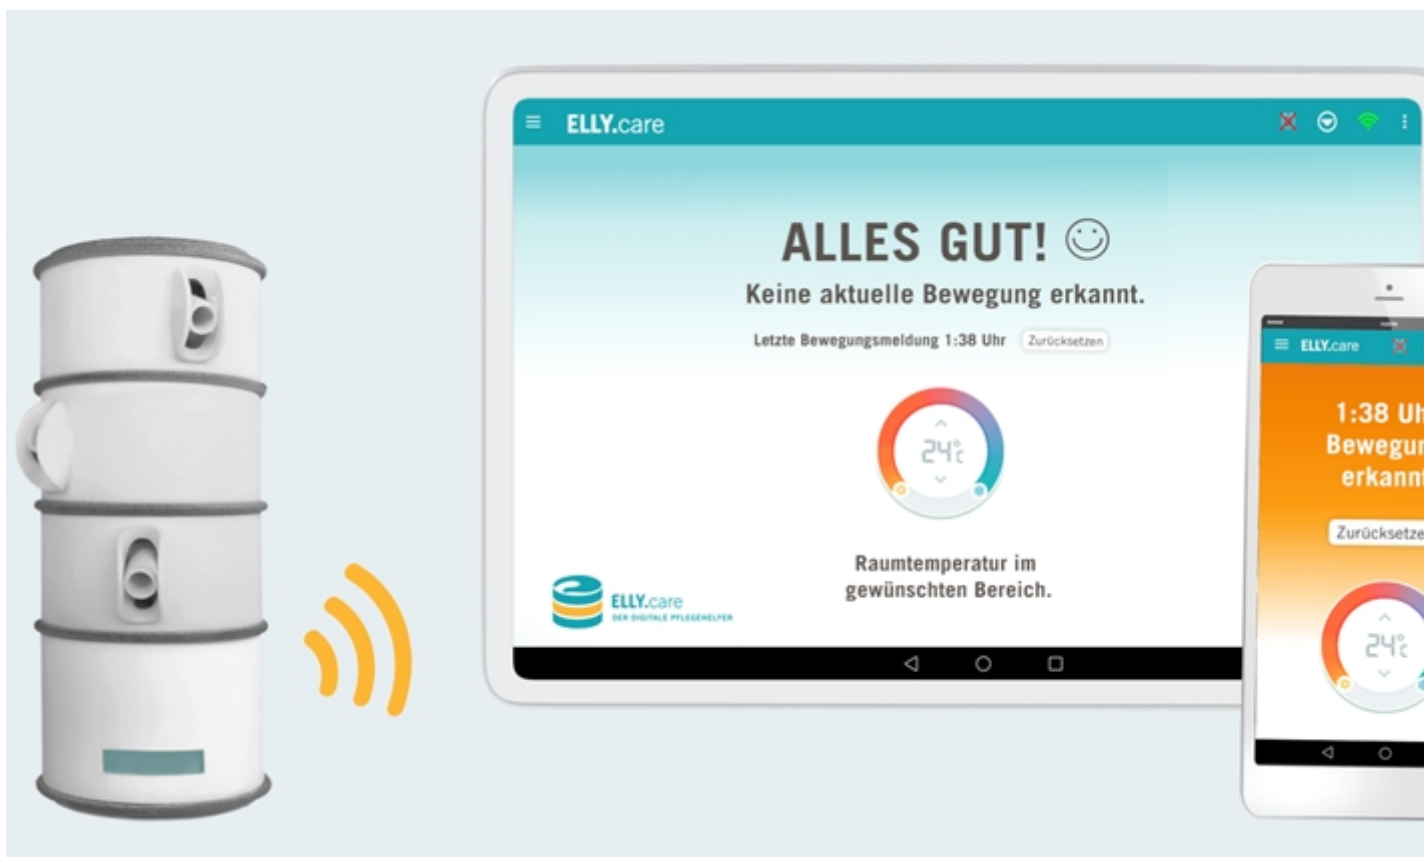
ELLY.care

ALLES GUT! ☺

Keine aktuelle Bewegung erkannt.

Letzte Bewegungsmeldung 1:38 Uhr Zurücksetzen

24°C

Raumtemperatur im gewünschten Bereich.

ELLY.care
DER DIGITALE PFLEGEHELFER

ELLY.care

1:38 Uh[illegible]
Bewegun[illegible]
erkannt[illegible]

Zurücksetze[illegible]

24°C